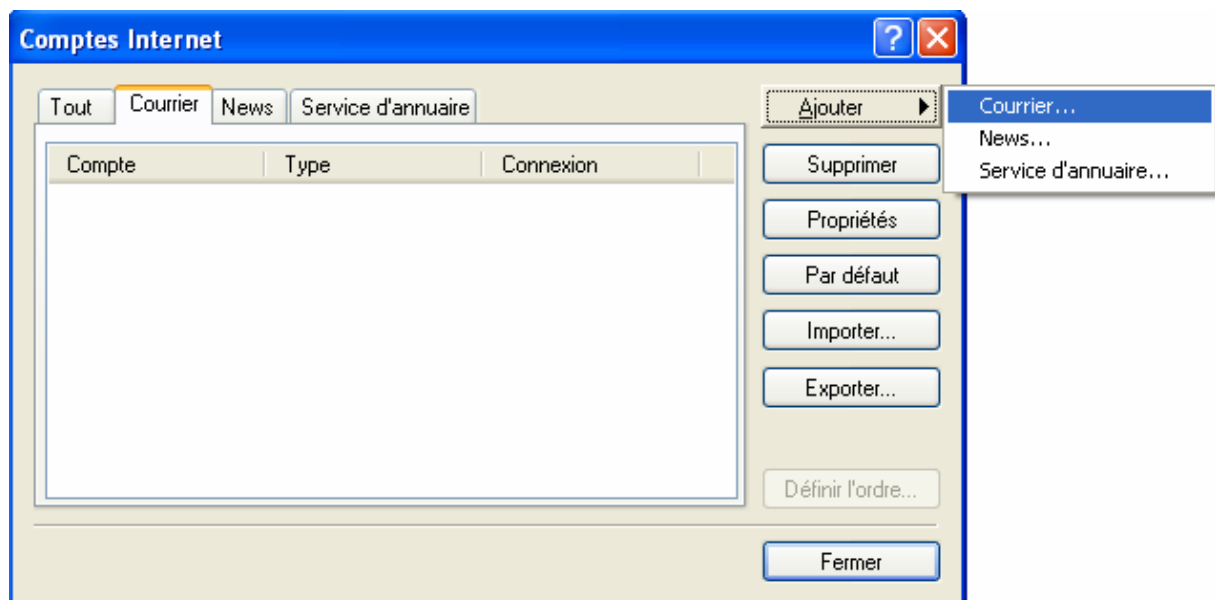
Comptes Internet

Tout
Courrier
News
Service d'annuaire

| Compte | Type | Connexion |
|---|---|---|

Ajouter
Courrier...
News...
Service d'annuaire...
Supprimer
Propriétés
Par défaut
Importer...
Exporter...
Définir l'ordre...
Fermer